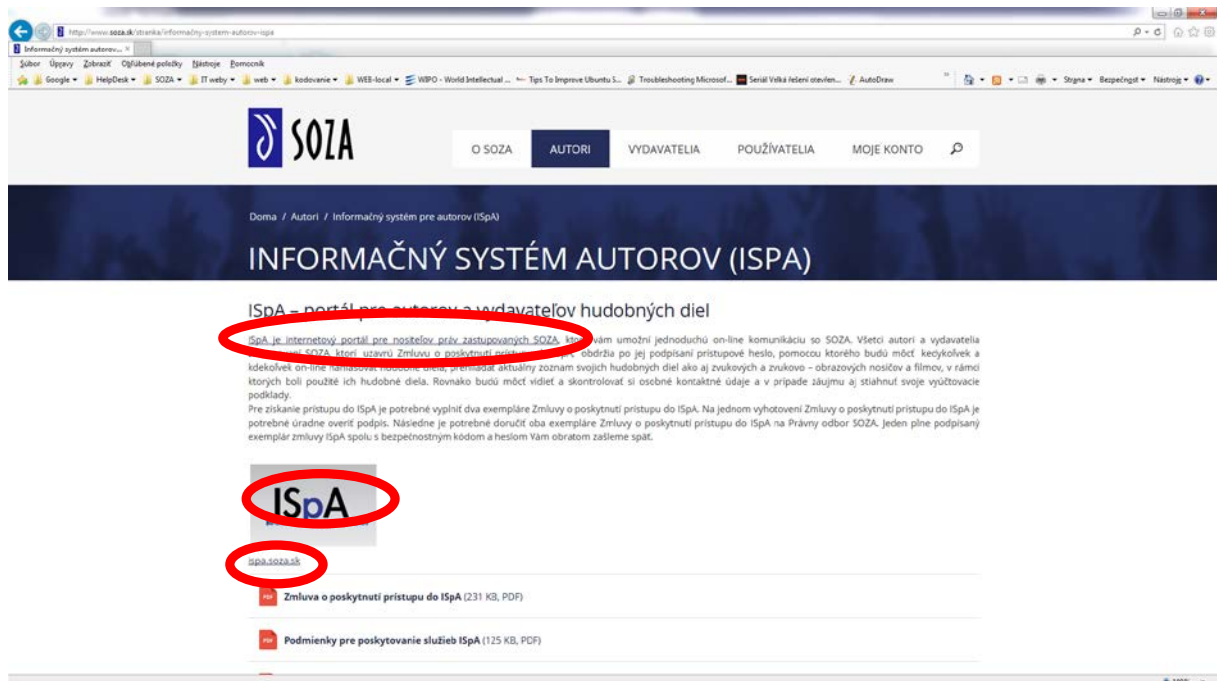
http://www.soza.sk/stranka/informacny-system-autorov-ispa

Informačný systém autorov... ×

Súbor Úpravy Zobraziť Obľúbené položky Nástroje Pomocník

Google ▾ HelpDesk ▾ SOZA ▾ IT weby ▾ web ▾ kodovanie ▾ WEB-local ▾ WIPO - World Intellectual ... Tips To Improve Ubuntu S... Troubleshooting Microsof... Seriál Velká řešení otevřen... AutoDraw

Stránka ▾ Bezpečnosť ▾ Nástroje ▾

SOZA

O SOZA AUTORI VYDAVATELIA POUŽÍVATELIA MOJE KONTO

Doma / Autori / Informačný systém pre autorov (ISpA)

INFORMAČNÝ SYSTÉM AUTOROV (ISPA)

ISpA – portál pre autorov a vydavateľov hudobných diel

ISpA je internetový portál pre nositeľov práv zastupovaných SOZA, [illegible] vám umožní jednoduchú on-line komunikáciu so SOZA. Všetci autori a vydavatelia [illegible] SOZA, ktorí uzavrú Zmluvu o poskytnutí prístupu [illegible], obdržia po jej podpísaní prístupové heslo, pomocou ktorého budú môcť kedykoľvek a kdekoľvek on-line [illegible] hudobné diela, prehliadať aktuálny zoznam svojich hudobných diel ako aj zvukových a zvukovo – obrazových nosičov a filmov, v rámci ktorých boli použité ich hudobné diela. Rovnako budú môcť vidieť a skontrolovať si osobné kontaktné údaje a v prípade záujmu aj stiahnuť svoje vyúčtovacie podklady.
Pre získanie prístupu do ISpA je potrebné vyplniť dva exempláre Zmluvy o poskytnutí prístupu do ISpA. Na jednom vyhotovení Zmluvy o poskytnutí prístupu do ISpA je potrebné úradne overiť podpis. Následne je potrebné doručiť oba exempláre Zmluvy o poskytnutí prístupu do ISpA na Právny odbor SOZA. Jeden plne podpísaný exemplár zmluvy ISpA spolu s bezpečnostným kódom a heslom Vám obratom zašleme späť.

ISpA

ispa.soza.sk

PDF Zmluva o poskytnutí prístupu do ISpA (231 KB, PDF)

PDF Podmienky pre poskytovanie služieb ISpA (125 KB, PDF)